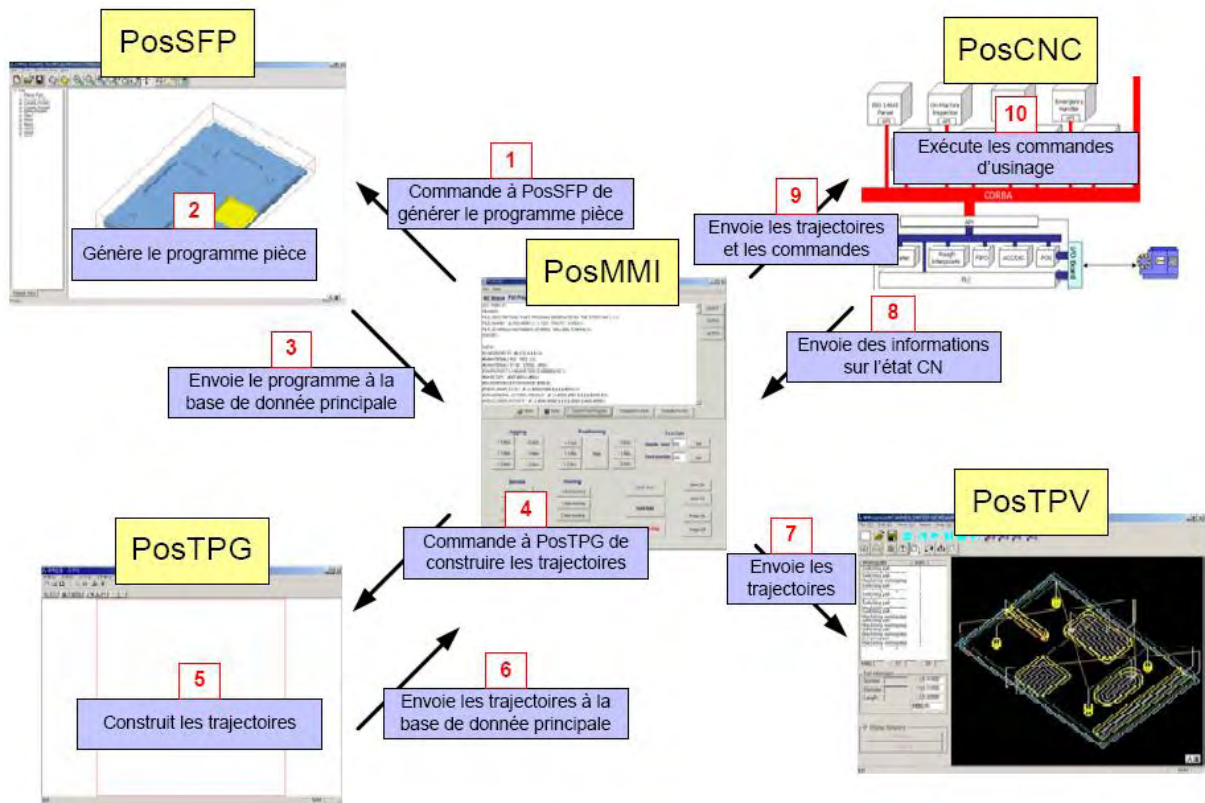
PosSFP

2

Génère le programme pièce

1

Commande à PosSFP de générer le programme pièce

PosCNC

10

Exécute les commandes d'usinage

CORBA

9

Envoie les trajectoires et les commandes

PosMMI

8

Envoie des informations sur l'état CN

3

Envoie le programme à la base de donnée principale

4

Commande à PosTPG de construire les trajectoires

PosTPG

5

Construit les trajectoires

6

Envoie les trajectoires à la base de donnée principale

PosTPV

7

Envoie les trajectoires